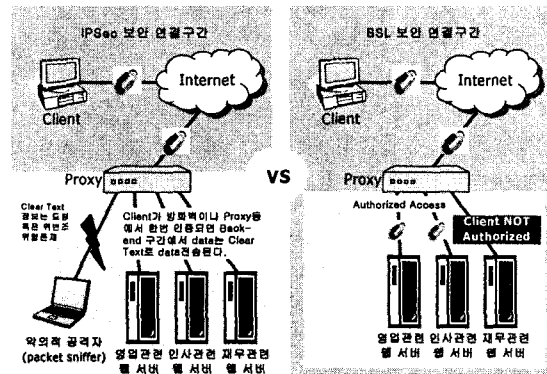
IPSec 보안 연결구간

Internet

Client

Proxy

Clear Text 정보는 도청 혹은 위변조 위험존재

Client가 방화벽이나 Proxy등에서 한번 인증되면 Back-end 구간에서 data는 Clear Text로 data전송된다.

악의적 공격자 (packet sniffer)

영업관련 웹 서버

인사관련 웹 서버

재무관련 웹 서버

VS

BSL 보안 연결구간

Internet

Client

Proxy

Authorized Access

Client NOT Authorized

영업관련 웹 서버

인사관련 웹 서버

재무관련 웹 서버